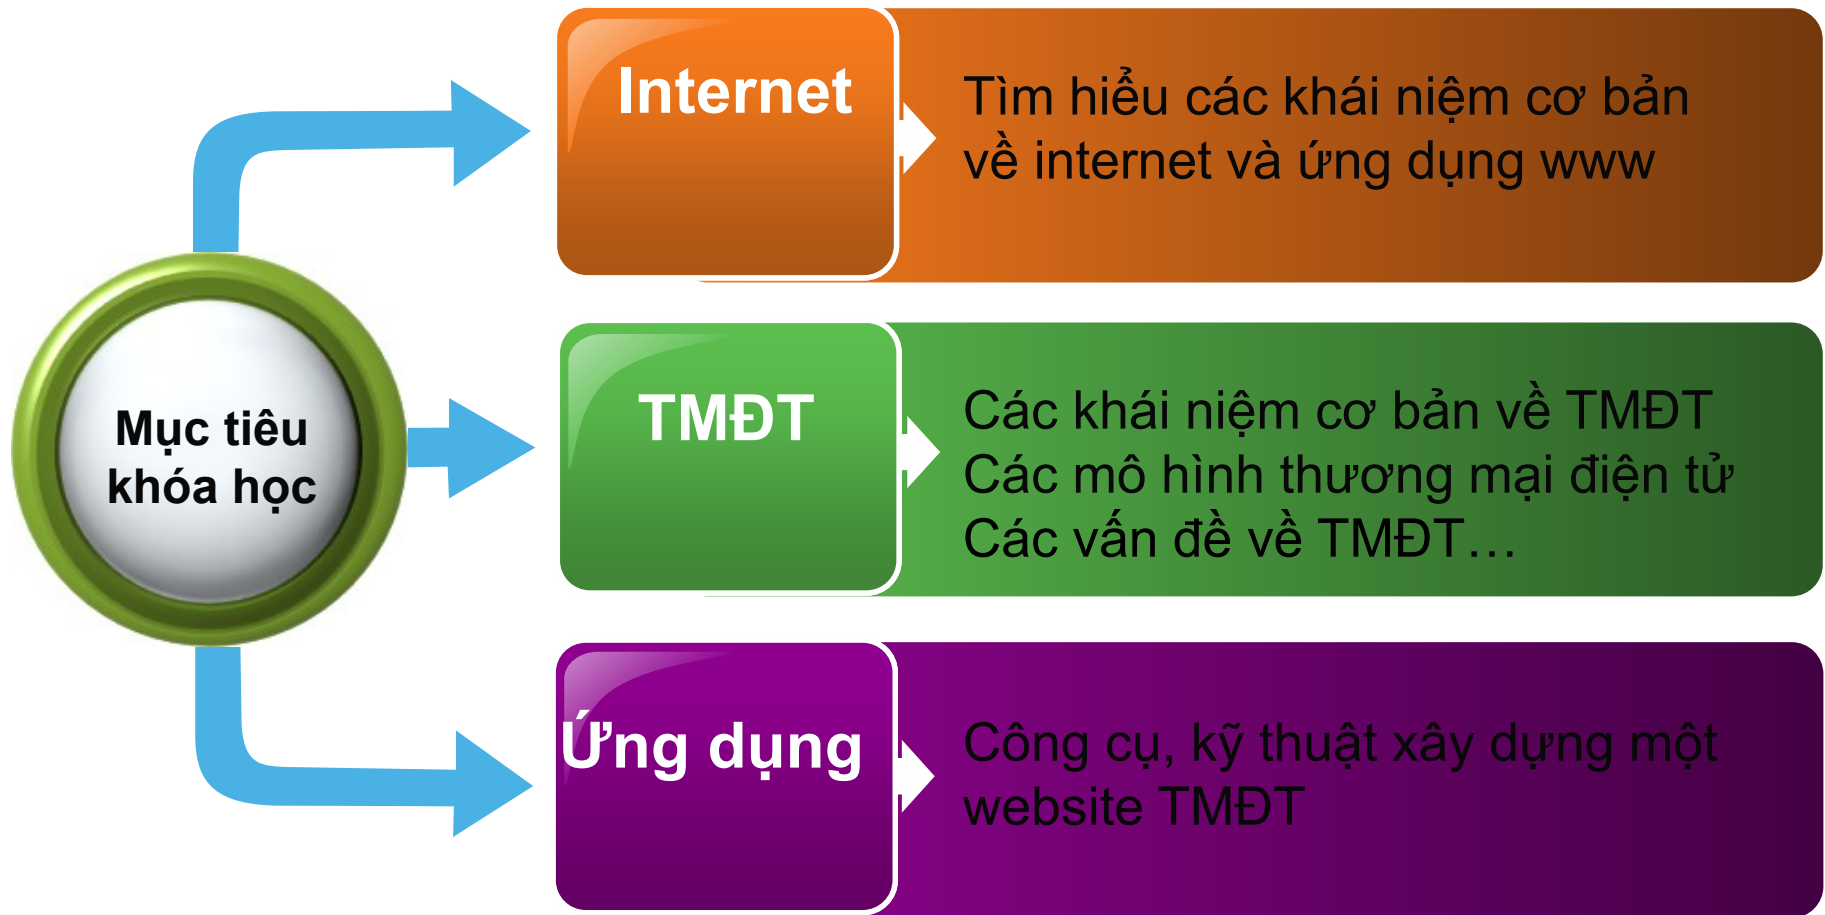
Mục tiêu khóa học

Internet

Tìm hiểu các khái niệm cơ bản về internet và ứng dụng www

TMĐT

Các khái niệm cơ bản về TMĐT
Các mô hình thương mại điện tử
Các vấn đề về TMĐT…

Ứng dụng

Công cụ, kỹ thuật xây dựng một website TMĐT